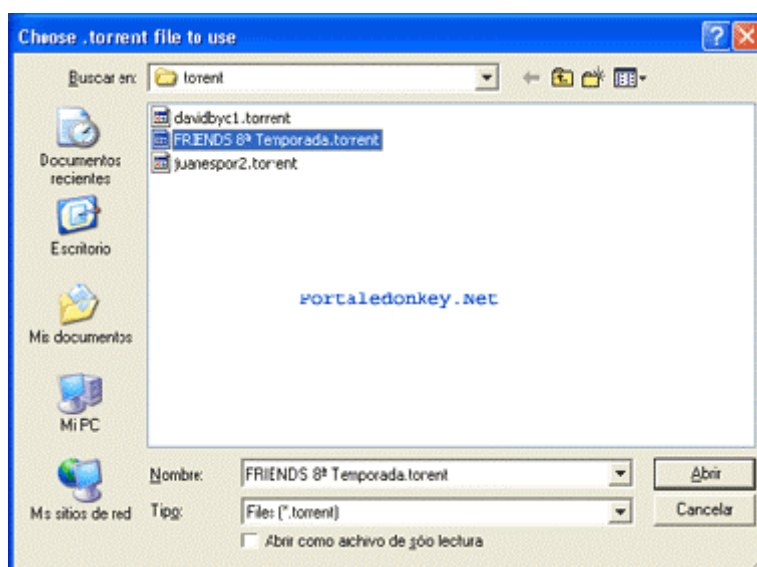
Choose .torrent file to use

Buscar en: torrent

davidbyc1.torrent
FRIENDS 8ª Temporada.torrent
juanespor2.torrent

Documentos recientes
Escritorio
Mis documentos
Mi PC
Mis sitios de red

Portaledonkey.Net

Nombre: FRIENDS 8ª Temporada.torent
Tipo: Files (*.torrent)
Abrir como archivo de sólo lectura

Abrir
Cancelar